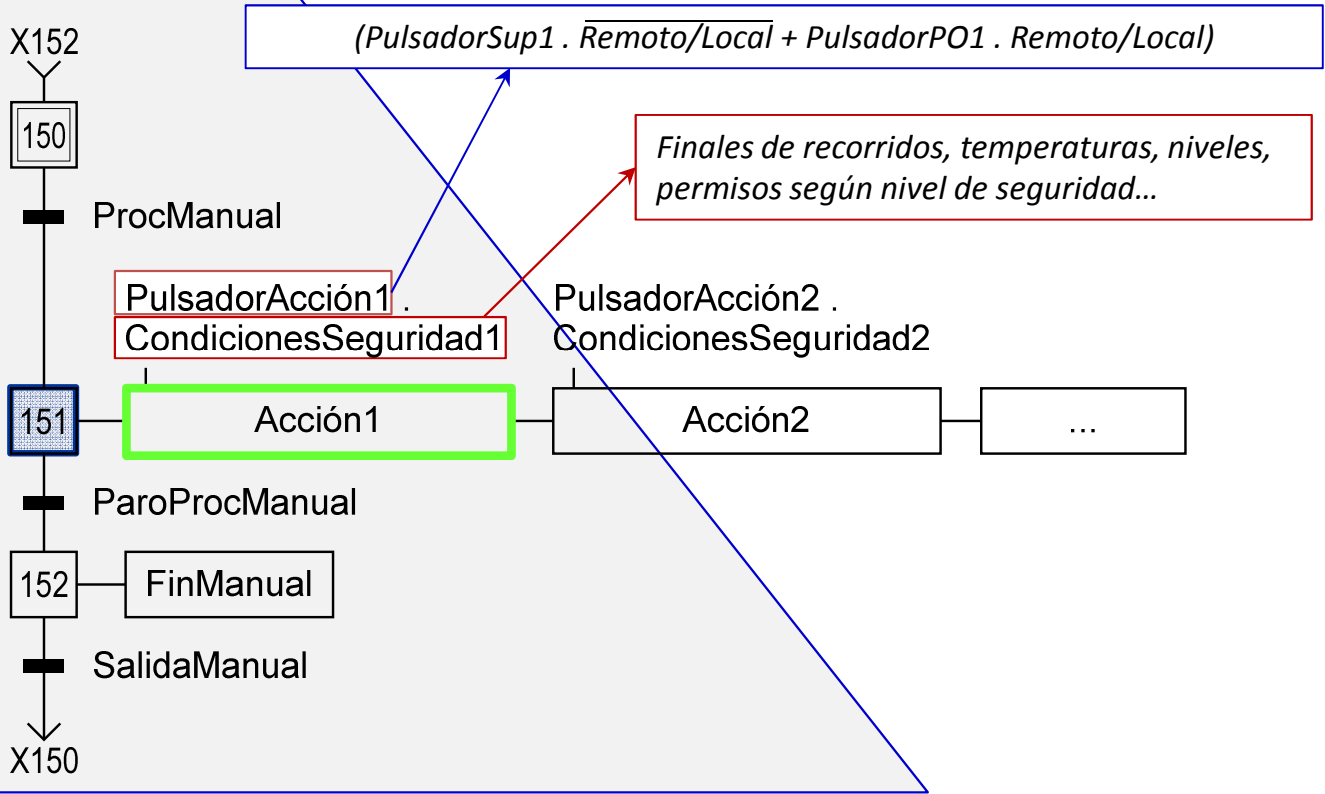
X152

(PulsadorSup1 . $\overline{\text{Remoto/Local}}$ + PulsadorPO1 . Remoto/Local)

150

Finales de recorridos, temperaturas, niveles, permisos según nivel de seguridad…

ProcManual

PulsadorAcción1 .
CondicionesSeguridad1

PulsadorAcción2 .
CondicionesSeguridad2

151

Acción1

Acción2

...

ParoProcManual

152

FinManual

SalidaManual

X150